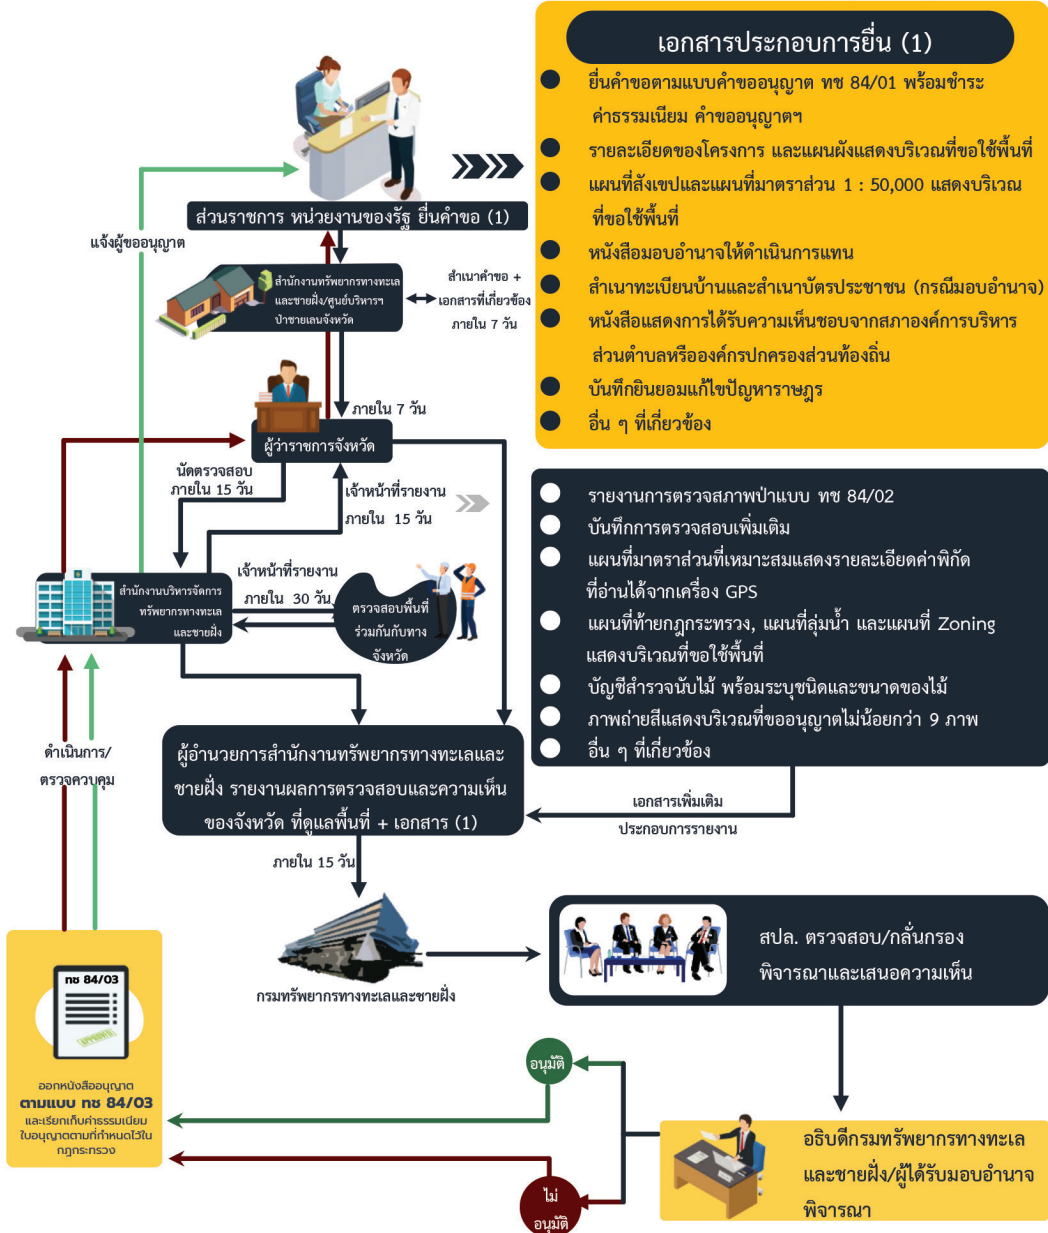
เอกสารประกอบการยื่น (1)

ยื่นคำขอตามแบบคำขออนุญาต ทช 84/01 พร้อมชำระค่าธรรมเนียม คำขออนุญาตฯ

รายละเอียดของโครงการ และแผนผังแสดงบริเวณที่ขอใช้พื้นที่

แผนที่สังเขปและแผนที่มาตราส่วน 1 : 50,000 แสดงบริเวณที่ขอใช้พื้นที่

หนังสือมอบอำนาจให้ดำเนินการแทน

สำเนาทะเบียนบ้านและสำเนาบัตรประชาชน (กรณีมอบอำนาจ)

หนังสือแสดงการได้รับความเห็นชอบจากสภาองค์การบริหารส่วนตำบลหรือองค์กรปกครองส่วนท้องถิ่น

บันทึกยินยอมแก้ไขปัญหาราษฎร

อื่น ๆ ที่เกี่ยวข้อง

ส่วนราชการ หน่วยงานของรัฐ ยื่นคำขอ (1)

แจ้งผู้ขออนุญาต

สำนักงานทรัพยากรทางทะเลและชายฝั่ง/ศูนย์บริหารฯ ป่าชายเลนจังหวัด

สำเนาคำขอ + เอกสารที่เกี่ยวข้อง ภายใน 7 วัน

ภายใน 7 วัน

ผู้ว่าราชการจังหวัด

นัดตรวจสอบ ภายใน 15 วัน

เจ้าหน้าที่รายงาน ภายใน 15 วัน

รายงานการตรวจสภาพป่าแบบ ทช 84/02

บันทึกการตรวจสอบเพิ่มเติม

แผนที่มาตราส่วนที่เหมาะสมแสดงรายละเอียดค่าพิกัดที่อ่านได้จากเครื่อง GPS

แผนที่ท้ายกฎกระทรวง, แผนที่ลุ่มน้ำ และแผนที่ Zoning แสดงบริเวณที่ขอใช้พื้นที่

บัญชีสำรวจนับไม้ พร้อมระบุชนิดและขนาดของไม้

ภาพถ่ายสีแสดงบริเวณที่ขออนุญาตไม่น้อยกว่า 9 ภาพ

อื่น ๆ ที่เกี่ยวข้อง

สำนักงานบริหารจัดการทรัพยากรทางทะเลและชายฝั่ง

เจ้าหน้าที่รายงาน ภายใน 30 วัน

ตรวจสอบพื้นที่ร่วมกันกับทางจังหวัด

ดำเนินการ/ ตรวจควบคุม

ผู้อำนวยการสำนักงานทรัพยากรทางทะเลและชายฝั่ง รายงานผลการตรวจสอบและความเห็นของจังหวัด ที่ดูแลพื้นที่ + เอกสาร (1)

เอกสารเพิ่มเติม ประกอบการรายงาน

ภายใน 15 วัน

กรมทรัพยากรทางทะเลและชายฝั่ง

สปล. ตรวจสอบ/กลั่นกรอง พิจารณาและเสนอความเห็น

ทช 84/03

ออกหนังสืออนุญาต ตามแบบ ทช 84/03 และเรียกเก็บค่าธรรมเนียมใบอนุญาตตามที่กำหนดไว้ในกฎกระทรวง

อนุมัติ

ไม่อนุมัติ

อธิบดีกรมทรัพยากรทางทะเลและชายฝั่ง/ผู้ได้รับมอบอำนาจพิจารณา